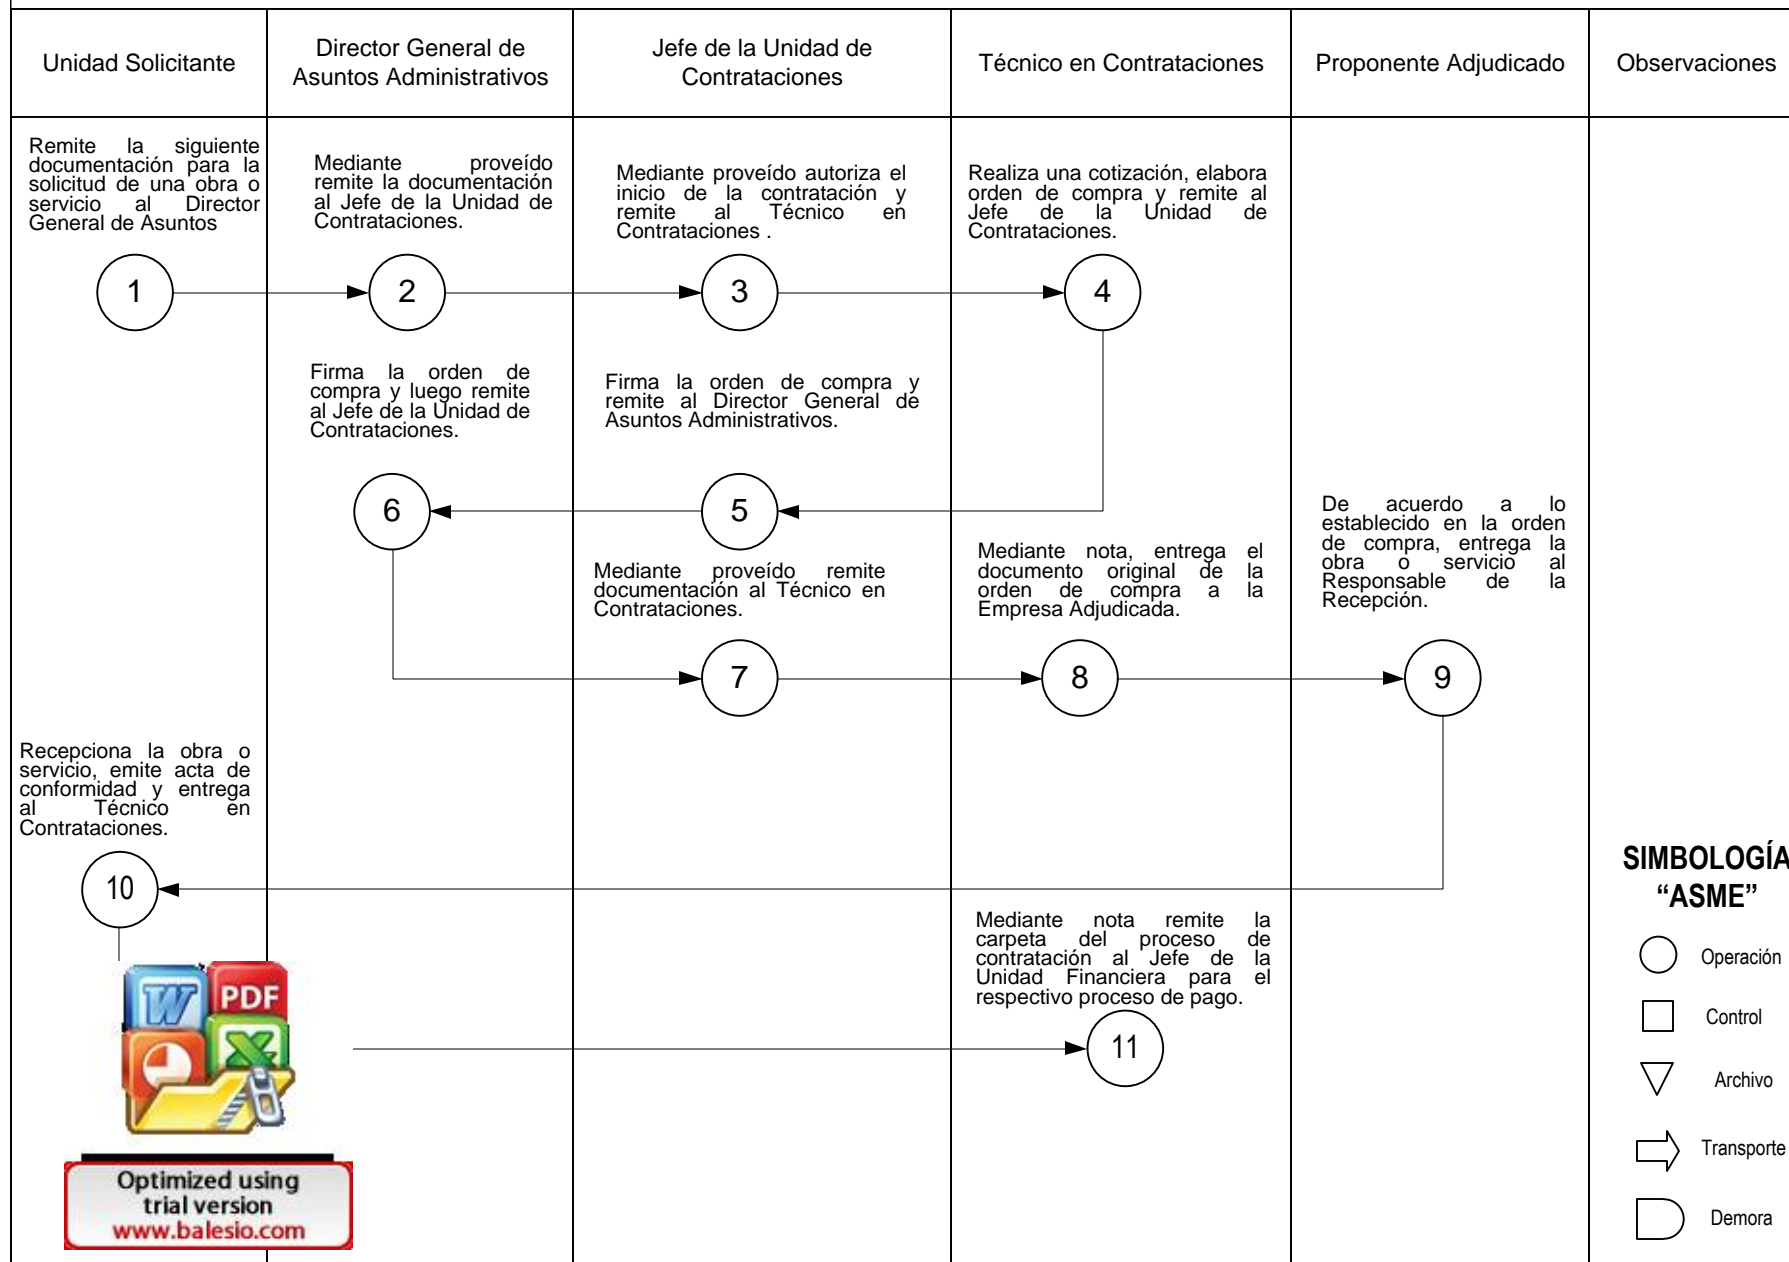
| Unidad Solicitante | Director General de Asuntos Administrativos | Jefe de la Unidad de Contrataciones | Técnico en Contrataciones | Proponente Adjudicado | Observaciones |
|---|---|---|---|---|---|

Remite la siguiente documentación para la solicitud de una obra o servicio al Director General de Asuntos

1

Mediante proveído remite la documentación al Jefe de la Unidad de Contrataciones.

2

Mediante proveído autoriza el inicio de la contratación y remite al Técnico en Contrataciones .

3

Realiza una cotización, elabora orden de compra y remite al Jefe de la Unidad de Contrataciones.

4

Firma la orden de compra y luego remite al Jefe de la Unidad de Contrataciones.

Firma la orden de compra y remite al Director General de Asuntos Administrativos.

6

5

De acuerdo a lo establecido en la orden de compra, entrega la obra o servicio al Responsable de la Recepción.

Mediante nota, entrega el documento original de la orden de compra a la Empresa Adjudicada.

Mediante proveído remite documentación al Técnico en Contrataciones.

7

8

9

Recepciona la obra o servicio, emite acta de conformidad y entrega al Técnico en Contrataciones.

10

SIMBOLOGÍA "ASME"

Mediante nota remite la carpeta del proceso de contratación al Jefe de la Unidad Financiera para el respectivo proceso de pago.

11

Operación

Control

Archivo

Transporte

Demora

PDF

Optimized using trial version www.balesio.com